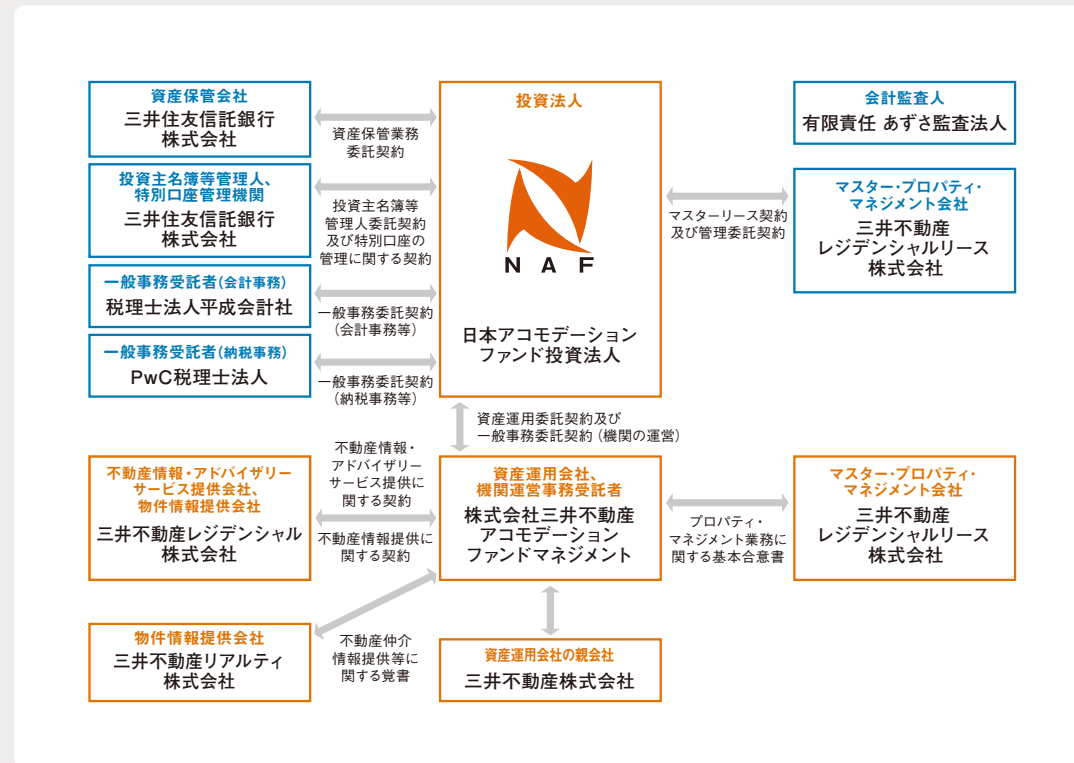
資産保管会社
三井住友信託銀行
株式会社

資産保管業務
委託契約

投資主名簿等管理人、
特別口座管理機関
三井住友信託銀行
株式会社

投資主名簿等
管理人委託契約
及び特別口座の
管理に関する契約

一般事務受託者(会計事務)
税理士法人平成会計社

一般事務委託契約
(会計事務等)

一般事務受託者(納税事務)
PwC税理士法人

一般事務委託契約
(納税事務等)

投資法人
NAF
日本アコモデーション
ファンド投資法人

会計監査人
有限責任 あずさ監査法人

マスターリース契約
及び管理委託契約

マスター・プロパティ・
マネジメント会社
三井不動産
レジデンシャルリース
株式会社

資産運用委託契約及び
一般事務委託契約(機関の運営)

不動産情報・アドバイザリー
サービス提供会社、
物件情報提供会社
三井不動産レジデンシャル
株式会社

不動産情報・
アドバイザリー
サービス提供に
関する契約

不動産情報提供に
関する契約

資産運用会社、
機関運営事務受託者
株式会社三井不動産
アコモデーション
ファンドマネジメント

プロパティ・
マネジメント業務に
関する基本合意書

マスター・プロパティ・
マネジメント会社
三井不動産
レジデンシャルリース
株式会社

物件情報提供会社
三井不動産リアルティ
株式会社

不動産仲介
情報提供等に
関する覚書

資産運用会社の親会社
三井不動産株式会社